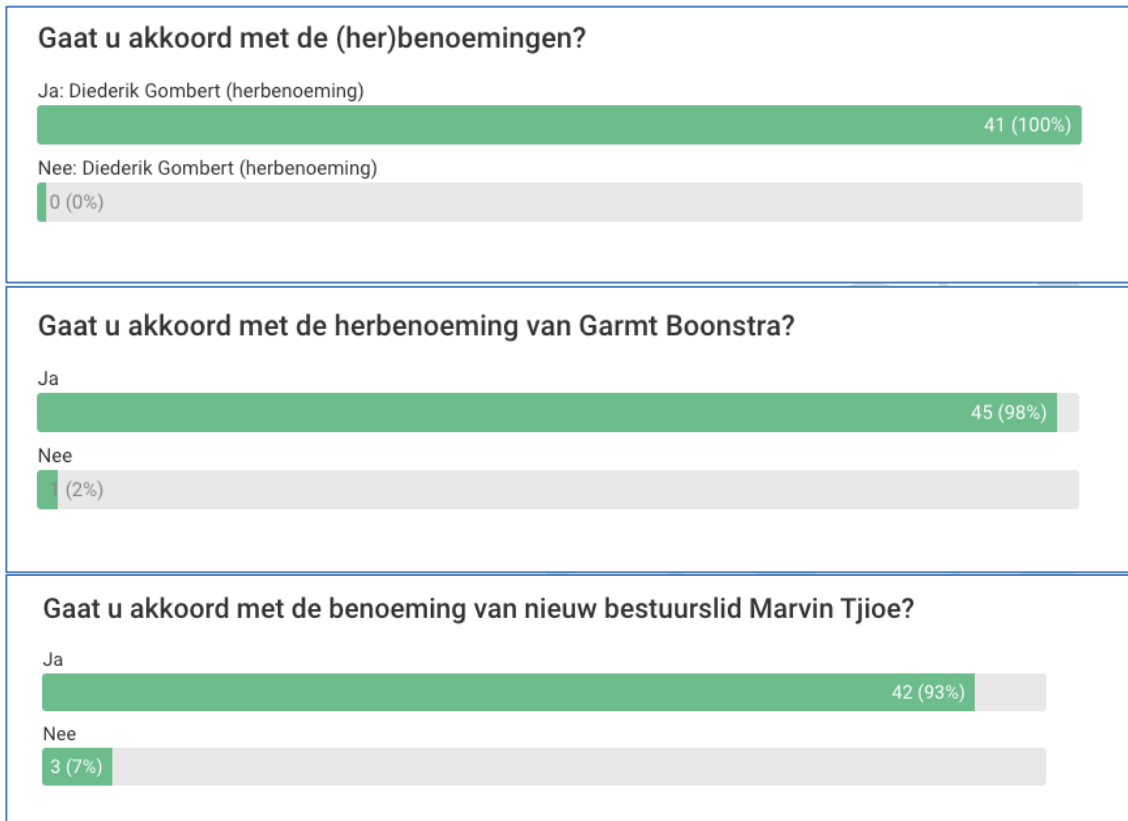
Gaat u akkoord met de (her)benoemingen?

Ja: Diederik Gombert (herbenoeming)

41 (100%)

Nee: Diederik Gombert (herbenoeming)

0 (0%)

Gaat u akkoord met de herbenoeming van Garmt Boonstra?

Ja

45 (98%)

Nee

1 (2%)

Gaat u akkoord met de benoeming van nieuw bestuurslid Marvin Tjioe?

Ja

42 (93%)

Nee

3 (7%)